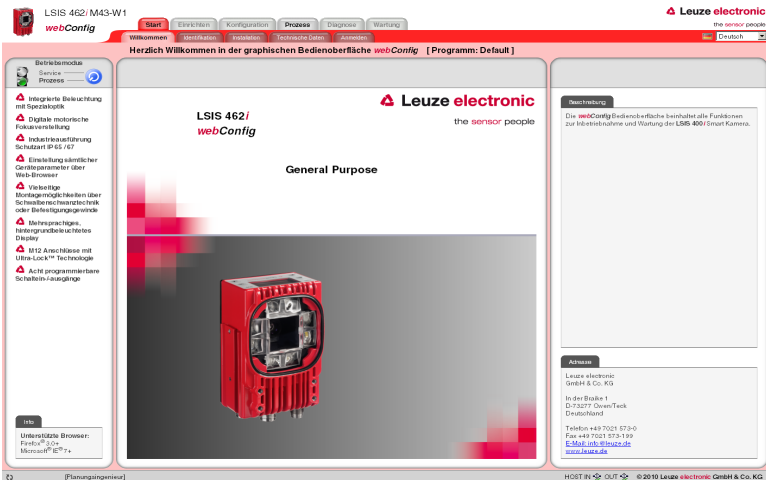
LSIS 462i M43-W1
webConfig

Start | Einrichten | Konfiguration | Prozess | Diagnose | Wartung

Leuze electronic
the sensor people

Willkommen | Identifikation | Installation | Technische Daten | Anmelden

Deutsch

Herzlich Willkommen in der graphischen Bedienoberfläche webConfig [ Programm: Default ]

Betriebsmodus
Service
Prozess

Integrierte Beleuchtung mit Spezialoptik

Digitale motorische Fokusverstellung

Industrieausführung Schutzart IP 65 / 67

Einstellung sämtlicher Geräteparameter über Web-Browser

Vielseitige Montagemöglichkeiten über Schwalbenschwanztechnik oder Befestigungsgewinde

Mehrsprachiges, hintergrundbeleuchtetes Display

M12 Anschlüsse mit Ultra-Lock™ Technologie

Acht programmierbare Schaltein-/ausgänge

Info
Unterstützte Browser:
Firefox® 3.0+
Microsoft® IE® 7+

LSIS 462i
webConfig

Leuze electronic
the sensor people

General Purpose

Beschreibung
Die webConfig Bedienoberfläche beinhaltet alle Funktionen zur Inbetriebnahme und Wartung der LSIS 400i Smart Kamera.

Adresse
Leuze electronic
GmbH & Co. KG

In der Braike 1
D-73277 Owen/Teck
Deutschland

Telefon +49 7021 573-0
Fax +49 7021 573-199
E-Mail: info@leuze.de
www.leuze.de

[Planungsingenieur]
HOST IN OUT © 2010 Leuze electronic GmbH & Co. KG